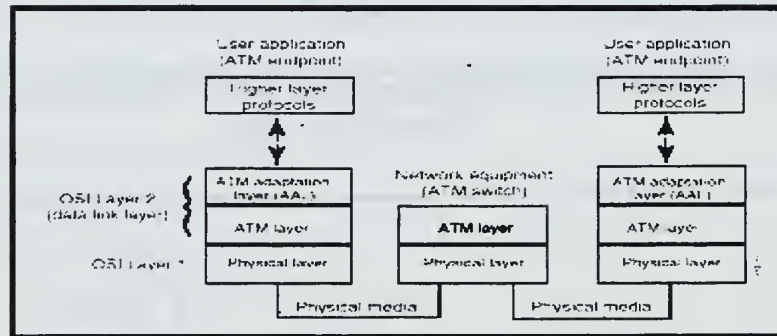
User application (ATM endpoint)

Higher layer protocols

ATM adaptation layer (AAL)

ATM layer

Physical layer

OSI Layer 2 (data link layer)

OSI Layer 1

Network equipment (ATM switch)

ATM layer

Physical layer

User application (ATM endpoint)

Higher layer protocols

ATM adaptation layer (AAL)

ATM layer

Physical layer

Physical media

Physical media